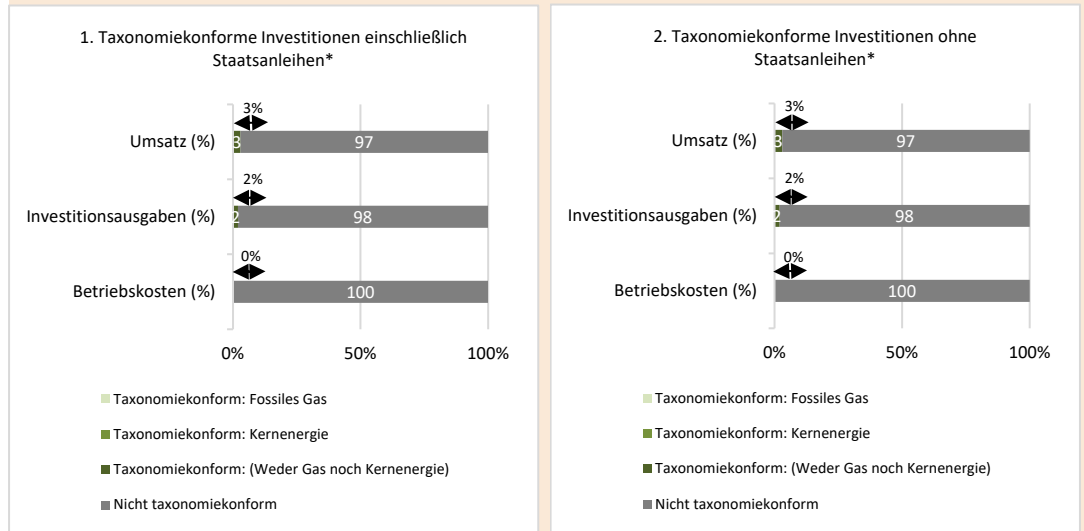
1. Taxonomiekonforme Investitionen einschließlich Staatsanleihen*

3%

Umsatz (%) 3 97

2%

Investitionsausgaben (%) 2 98

0%

Betriebskosten (%) 100

0% 50% 100%

Taxonomiekonform: Fossiles Gas

Taxonomiekonform: Kernenergie

Taxonomiekonform: (Weder Gas noch Kernenergie)

Nicht taxonomiekonform

2. Taxonomiekonforme Investitionen ohne Staatsanleihen*

3%

Umsatz (%) 3 97

2%

Investitionsausgaben (%) 2 98

0%

Betriebskosten (%) 100

0% 50% 100%

Taxonomiekonform: Fossiles Gas

Taxonomiekonform: Kernenergie

Taxonomiekonform: (Weder Gas noch Kernenergie)

Nicht taxonomiekonform